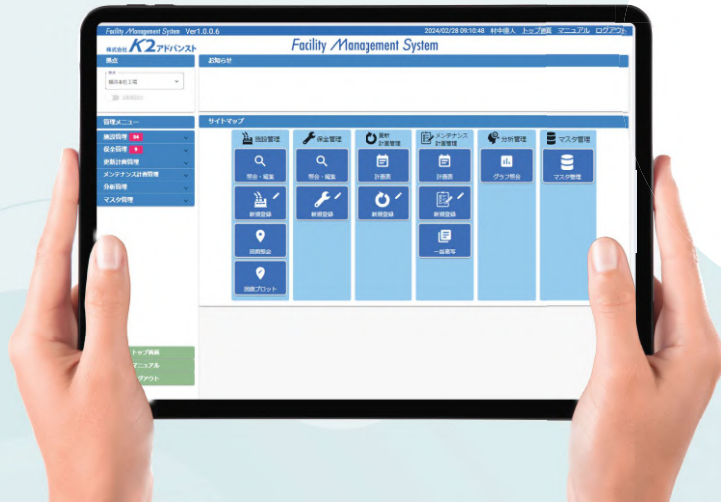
Facility Management System Ver1.0.0.6
2024/02/28 09:10:48 村中優人 トップ画面 マニュアル ログアウト
株式会社 K2 アドバンスト
Facility Management System

拠点
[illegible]
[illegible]

お知らせ

管理メニュー
施設管理 94
保全管理 9
更新計画管理
メンテナンス計画管理
分析管理
マスタ管理

サイトマップ
施設管理
照会・編集
新規登録
図面照会
図面プロット

保全管理
照会・編集
新規登録

更新計画管理
計画表
新規登録

メンテナンス計画管理
計画表
新規登録
一括度写

分析管理
グラフ照会

マスタ管理
マスタ管理

トップ画面
マニュアル
ログアウト